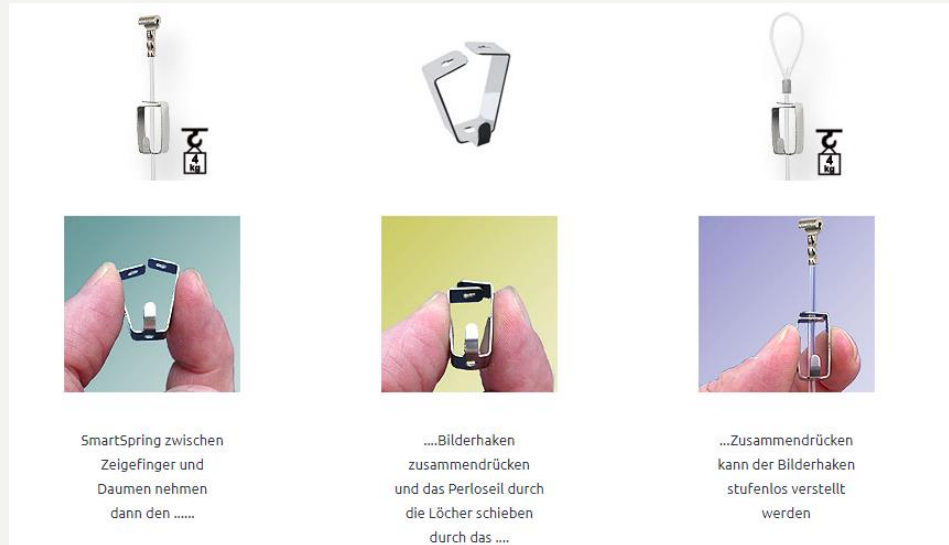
4 kg

4 kg

SmartSpring zwischen Zeigefinger und Daumen nehmen dann den ......

....Bilderhaken zusammendrücken und das Perloseil durch die Löcher schieben durch das ....

...Zusammendrücken kann der Bilderhaken stufenlos verstellt werden